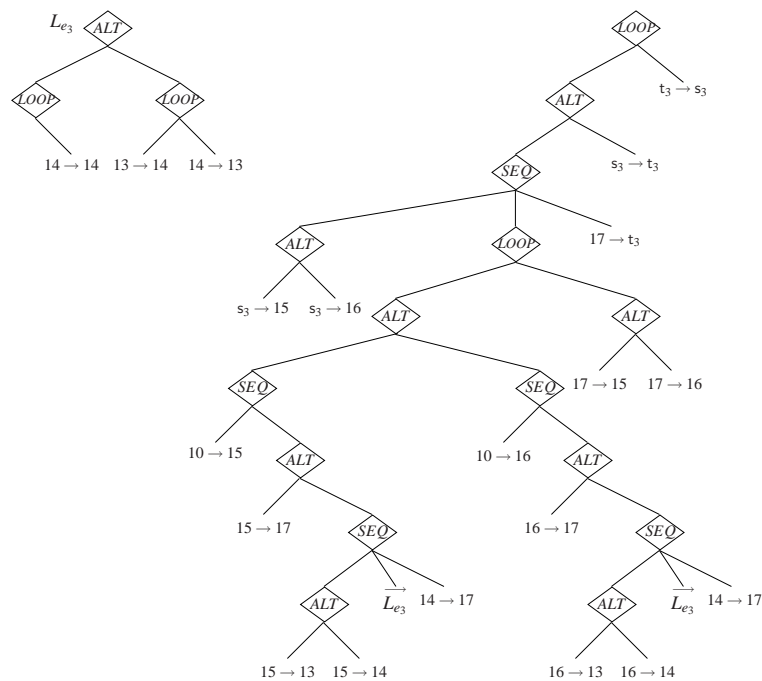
$L_{e_3}$ ALT

LOOP LOOP

$14 \rightarrow 14$ $13 \rightarrow 14$ $14 \rightarrow 13$

LOOP

$t_3 \rightarrow s_3$

ALT

$s_3 \rightarrow t_3$

SEQ

ALT LOOP $17 \rightarrow t_3$

$s_3 \rightarrow 15$ $s_3 \rightarrow 16$

ALT ALT

$17 \rightarrow 15$ $17 \rightarrow 16$

SEQ SEQ

$10 \rightarrow 15$ $10 \rightarrow 16$

ALT ALT

$15 \rightarrow 17$ $16 \rightarrow 17$

SEQ SEQ

ALT $\overrightarrow{L_{e_3}}$ $14 \rightarrow 17$ ALT $\overrightarrow{L_{e_3}}$ $14 \rightarrow 17$

$15 \rightarrow 13$ $15 \rightarrow 14$ $16 \rightarrow 13$ $16 \rightarrow 14$